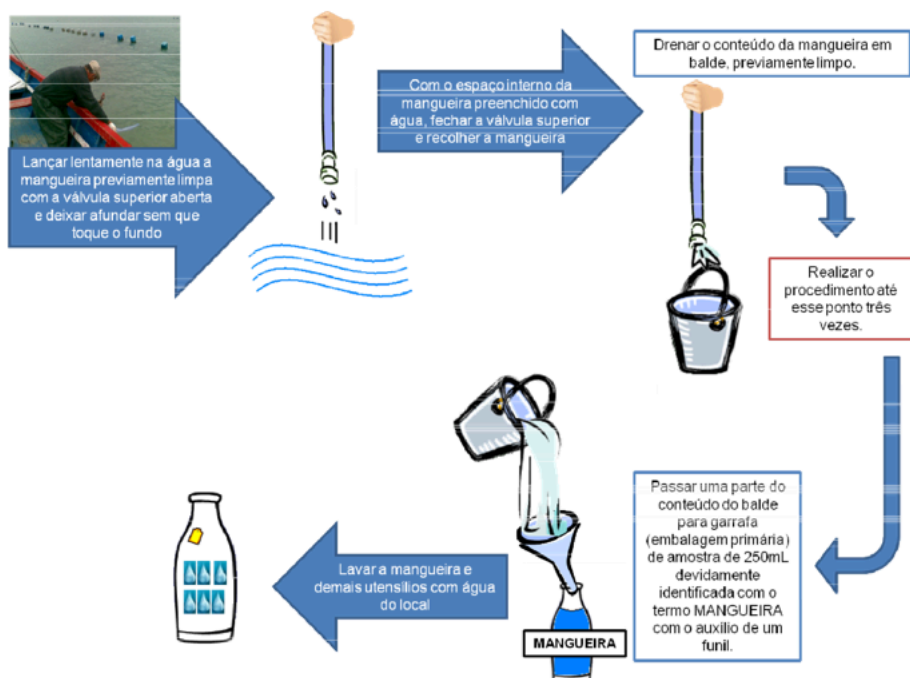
Lançar lentamente na água a mangueira previamente limpa com a válvula superior aberta e deixar afundar sem que toque o fundo

Com o espaço interno da mangueira preenchido com água, fechar a válvula superior e recolher a mangueira

Drenar o conteúdo da mangueira em balde, previamente limpo.

Realizar o procedimento até esse ponto três vezes.

Passar uma parte do conteúdo do balde para garrafa (embalagem primária) de amostra de 250mL devidamente identificada com o termo MANGUEIRA com o auxílio de um funil.

MANGUEIRA

Lavar a mangueira e demais utensílios com água do local